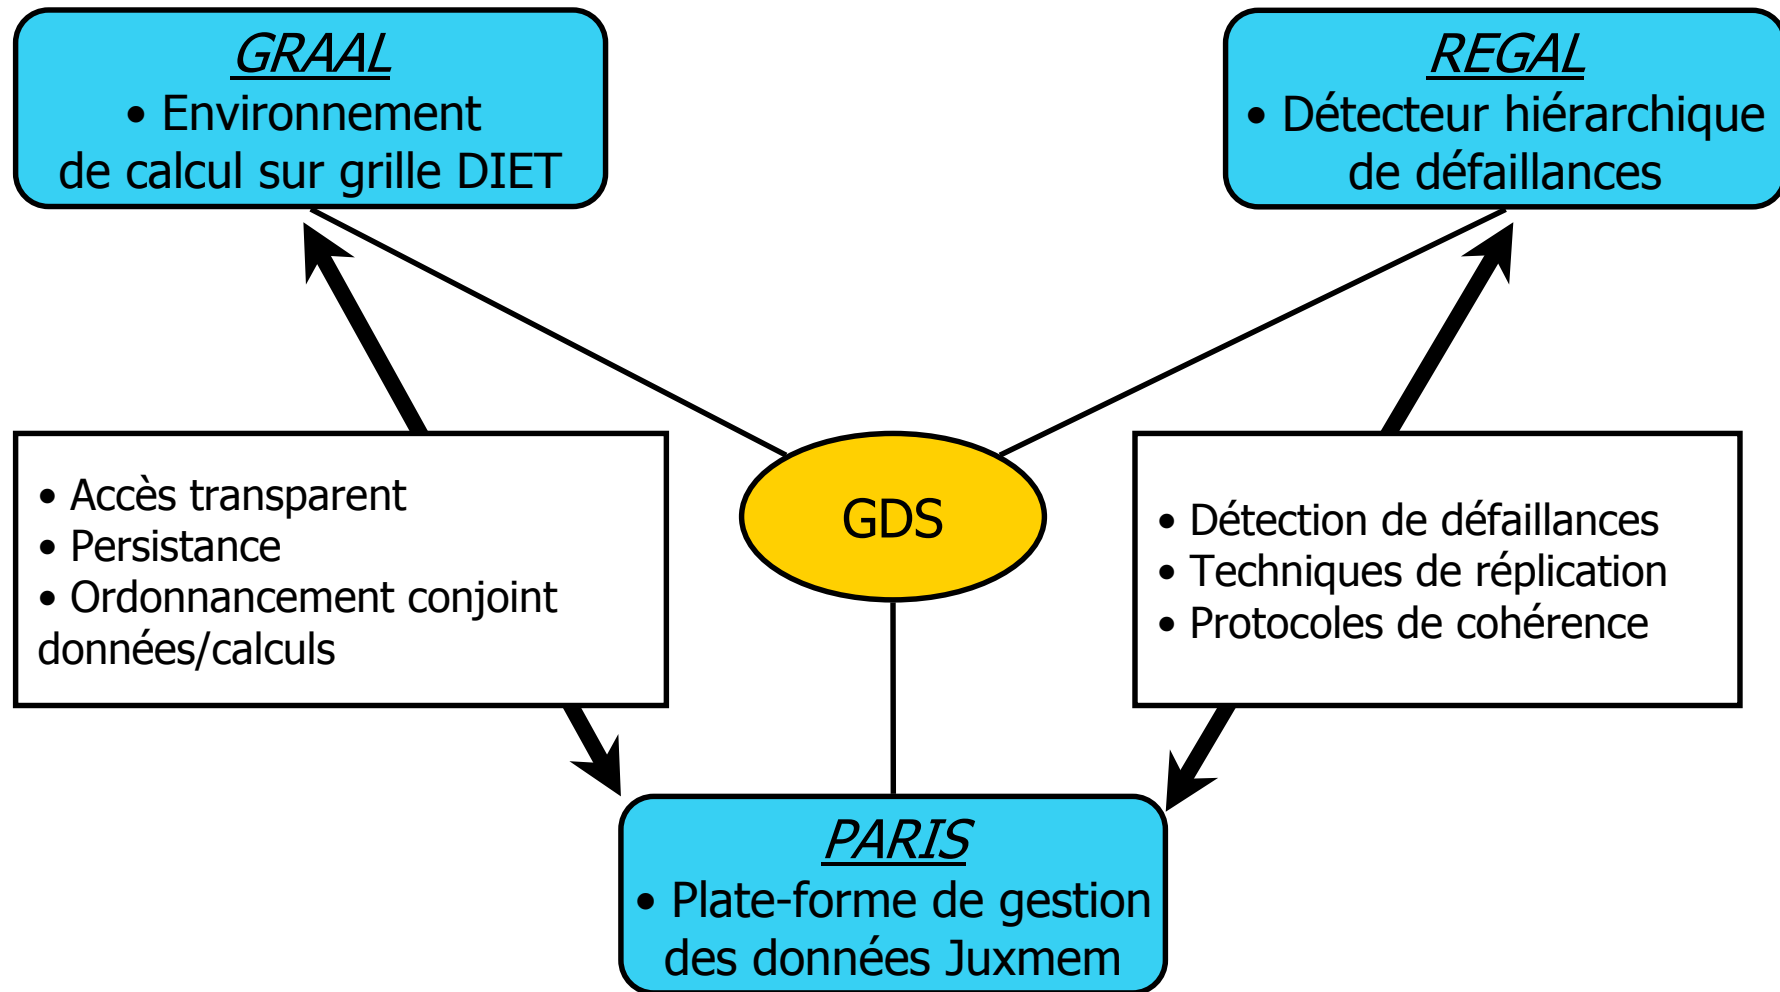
GRAAL
• Environnement de calcul sur grille DIET

REGAL
• Détecteur hiérarchique de défaillances

• Accès transparent
• Persistance
• Ordonnancement conjoint données/calculs

GDS

• Détection de défaillances
• Techniques de réplication
• Protocoles de cohérence

PARIS
• Plate-forme de gestion des données Juxmem